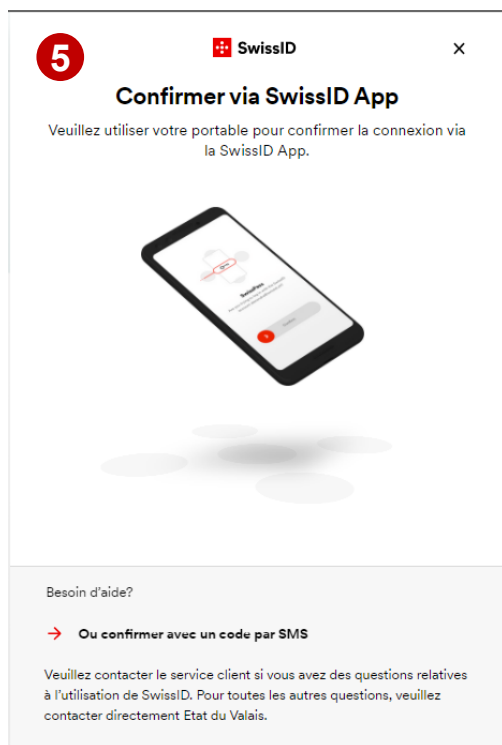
5

SwissID

×

Confirmer via SwissID App

Veuillez utiliser votre portable pour confirmer la connexion via la SwissID App.

Besoin d'aide?

→ Ou confirmer avec un code par SMS

Veuillez contacter le service client si vous avez des questions relatives à l'utilisation de SwissID. Pour toutes les autres questions, veuillez contacter directement Etat du Valais.